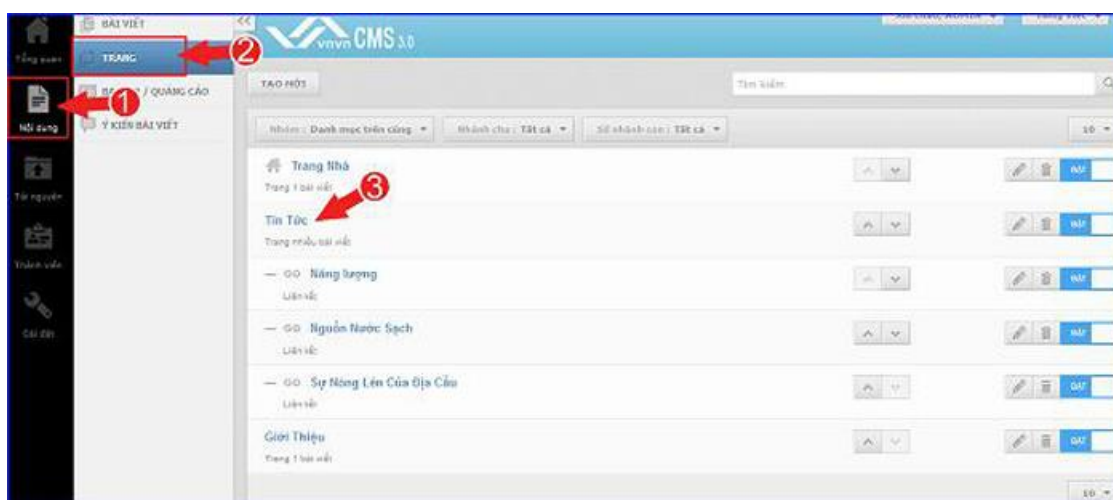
Tổng quan
Nội dung
Tài nguyên
Thành viên
Cài đặt

BÀI VIẾT
TRANG
BA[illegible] / QUẢNG CÁO
Ý KIẾN BÀI VIẾT

<<
vnvn CMS 3.0

2
1
3

TẠO MỚI
Tìm kiếm

Nhóm : Danh mục trên cùng
Nhánh cha : Tất cả
Số nhánh con : Tất cả
10

Trang Nhà
Trang 1 bài viết
BẬT

Tin Tức
Trang nhiều bài viết
BẬT

— GO Năng lượng
Liên kết
BẬT

— GO Nguồn Nước Sạch
Liên kết
BẬT

— GO Sự Nóng Lên Của Địa Cầu
Liên kết
BẬT

Giới Thiệu
Trang 1 bài viết
BẬT

10